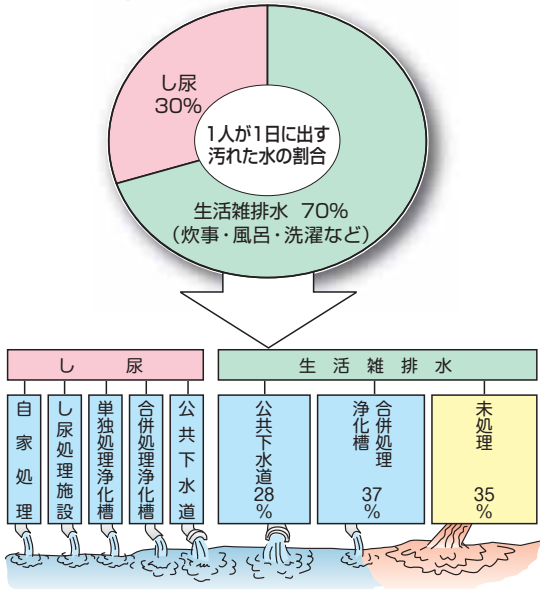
し尿
30%

1人が1日に出す
汚れた水の割合

生活雑排水 70%
(炊事・風呂・洗濯など)

し 尿

生 活 雑 排 水

自家処理

し尿処理施設

単独処理浄化槽

合併処理浄化槽

公共下水道

公共下水道
28%

合併処理浄化槽
37%

未処理
35%